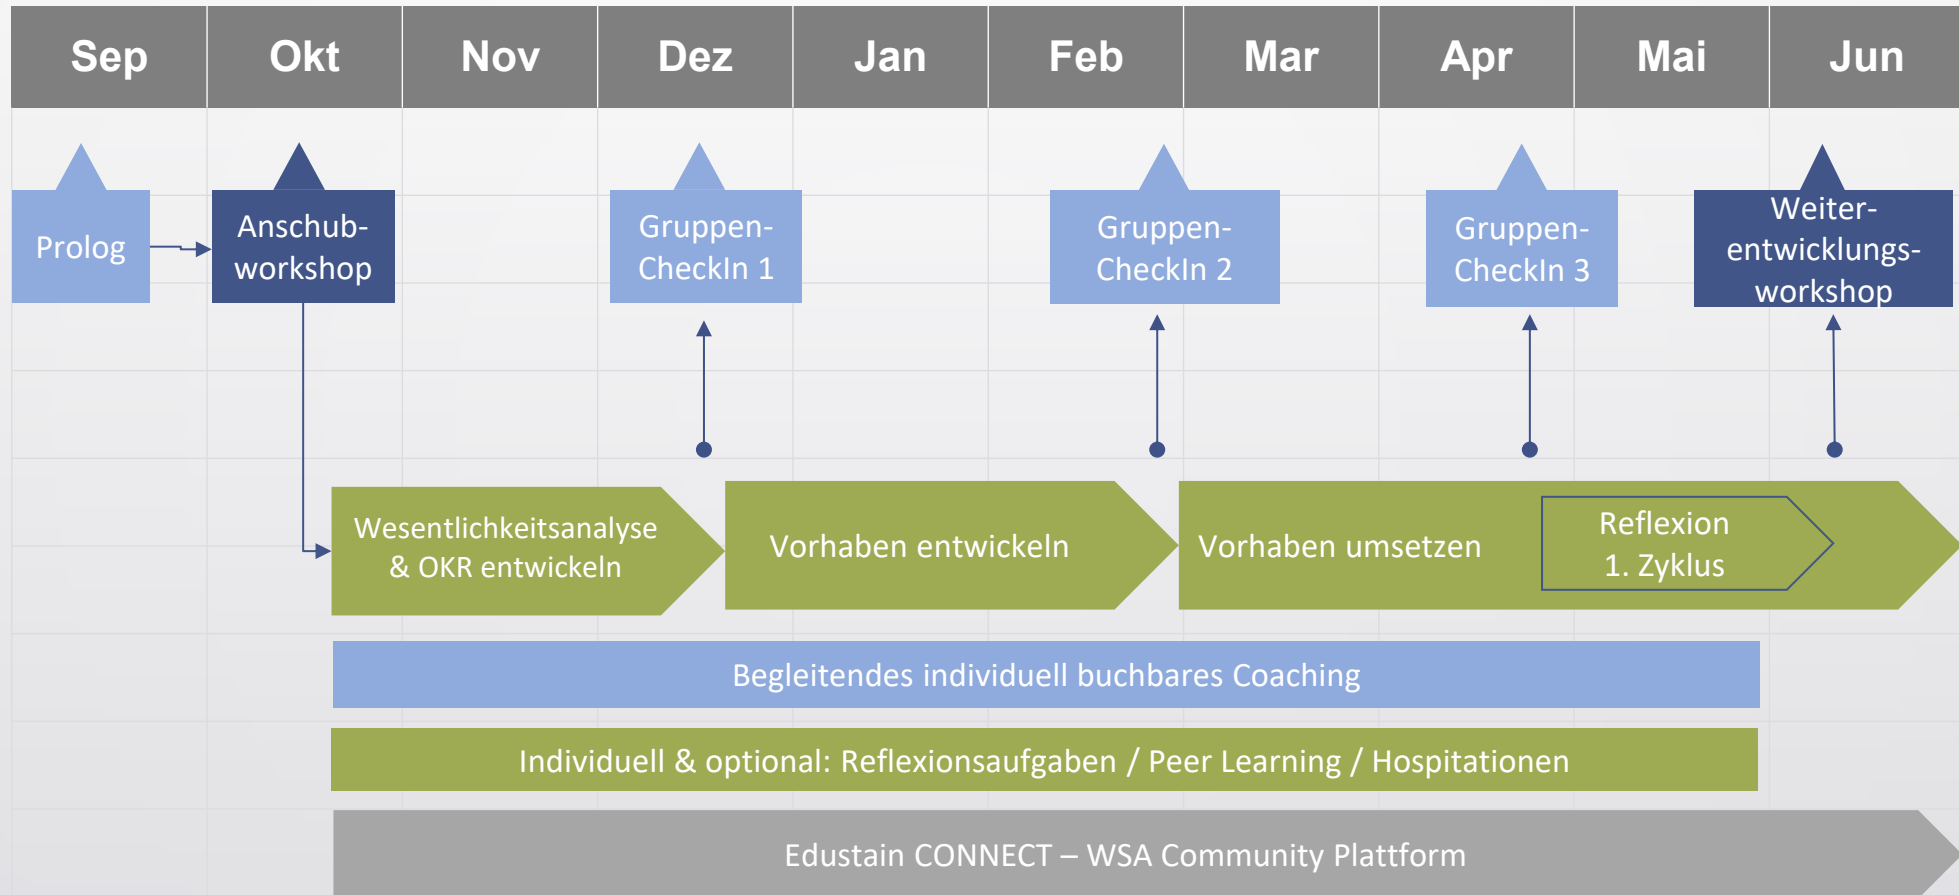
| Sep | Okt | Nov | Dez | Jan | Feb | Mar | Apr | Mai | Jun |
|---|---|---|---|---|---|---|---|---|---|

Prolog

Anschubworkshop

Gruppen-CheckIn 1

Gruppen-CheckIn 2

Gruppen-CheckIn 3

Weiterentwicklungsworkshop

Wesentlichkeitsanalyse & OKR entwickeln

Vorhaben entwickeln

Vorhaben umsetzen

Reflexion 1. Zyklus

Begleitendes individuell buchbares Coaching

Individuell & optional: Reflexionsaufgaben / Peer Learning / Hospitationen

Edustain CONNECT – WSA Community Plattform